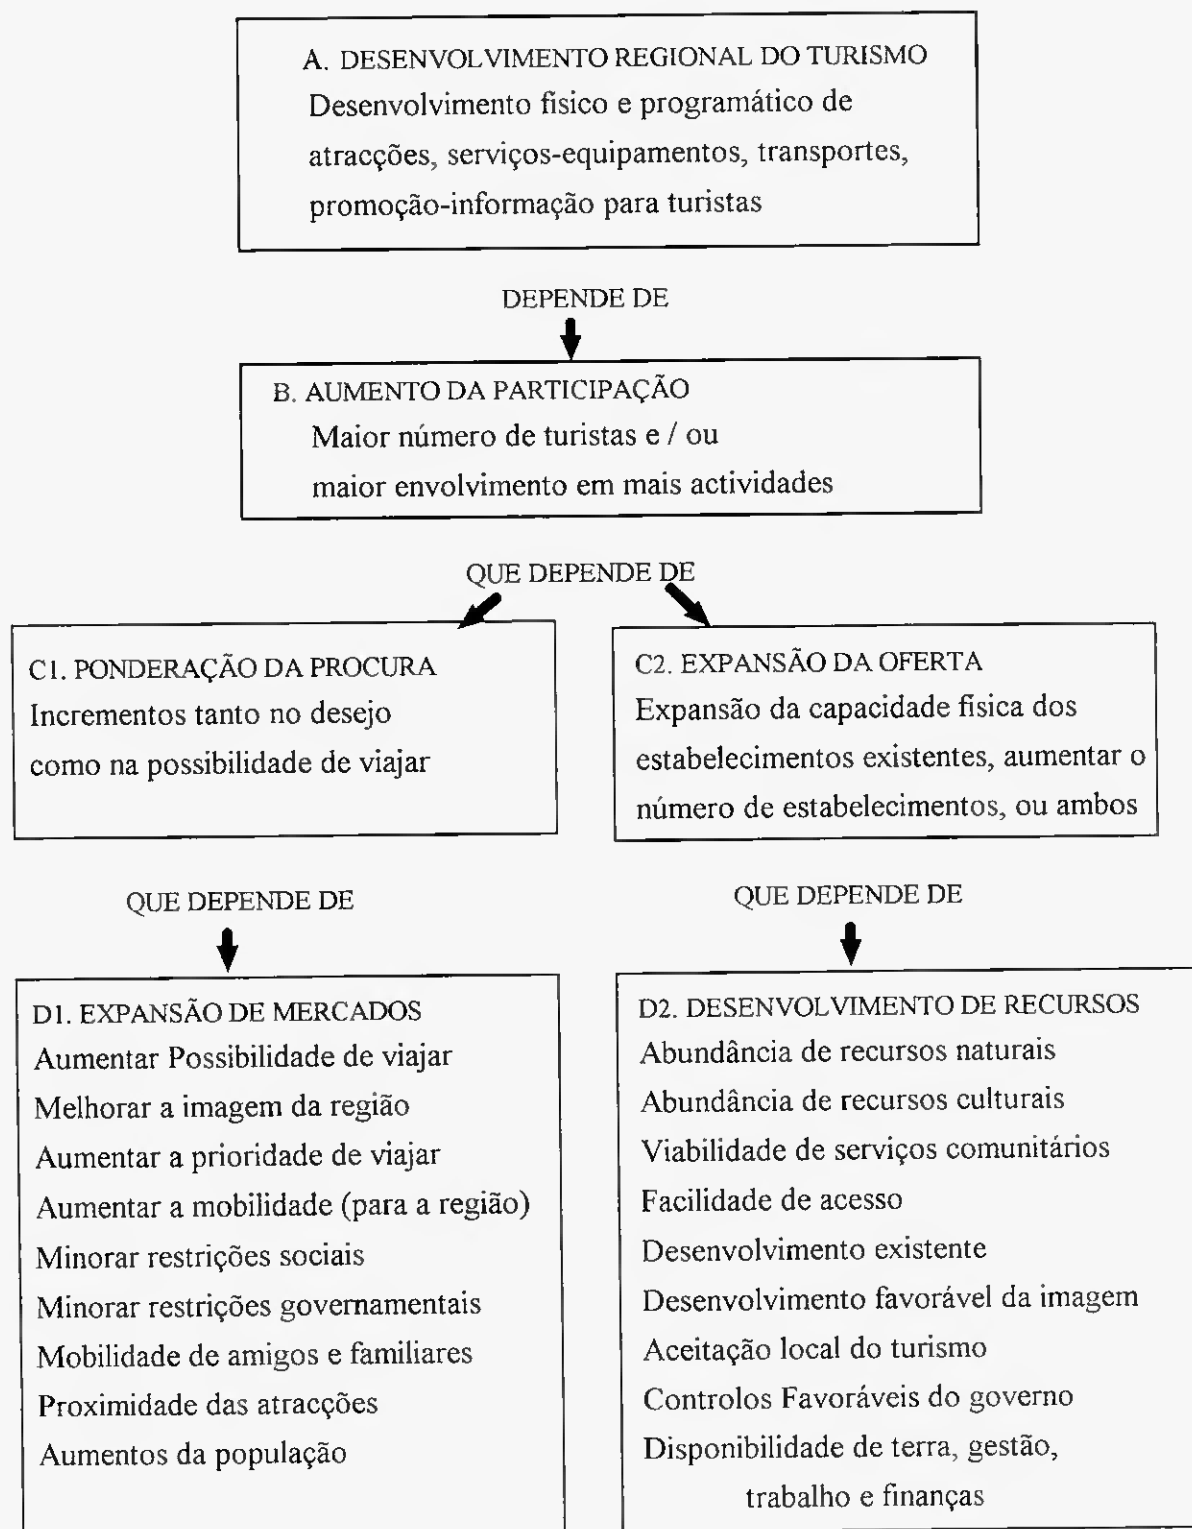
A. DESENVOLVIMENTO REGIONAL DO TURISMO
Desenvolvimento fisico e programático de atracções, serviços-equipamentos, transportes, promoção-informação para turistas

DEPENDE DE

B. AUMENTO DA PARTICIPAÇÃO
Maior número de turistas e / ou maior envolvimento em mais actividades

QUE DEPENDE DE

C1. PONDERAÇÃO DA PROCURA
Incrementos tanto no desejo como na possibilidade de viajar

C2. EXPANSÃO DA OFERTA
Expansão da capacidade fisica dos estabelecimentos existentes, aumentar o número de estabelecimentos, ou ambos

QUE DEPENDE DE

D1. EXPANSÃO DE MERCADOS
Aumentar Possibilidade de viajar
Melhorar a imagem da região
Aumentar a prioridade de viajar
Aumentar a mobilidade (para a região)
Minorar restrições sociais
Minorar restrições governamentais
Mobilidade de amigos e familiares
Proximidade das atracções
Aumentos da população

QUE DEPENDE DE

D2. DESENVOLVIMENTO DE RECURSOS
Abundância de recursos naturais
Abundância de recursos culturais
Viabilidade de serviços comunitários
Facilidade de acesso
Desenvolvimento existente
Desenvolvimento favorável da imagem
Aceitação local do turismo
Controlos Favoráveis do governo
Disponibilidade de terra, gestão, trabalho e finanças